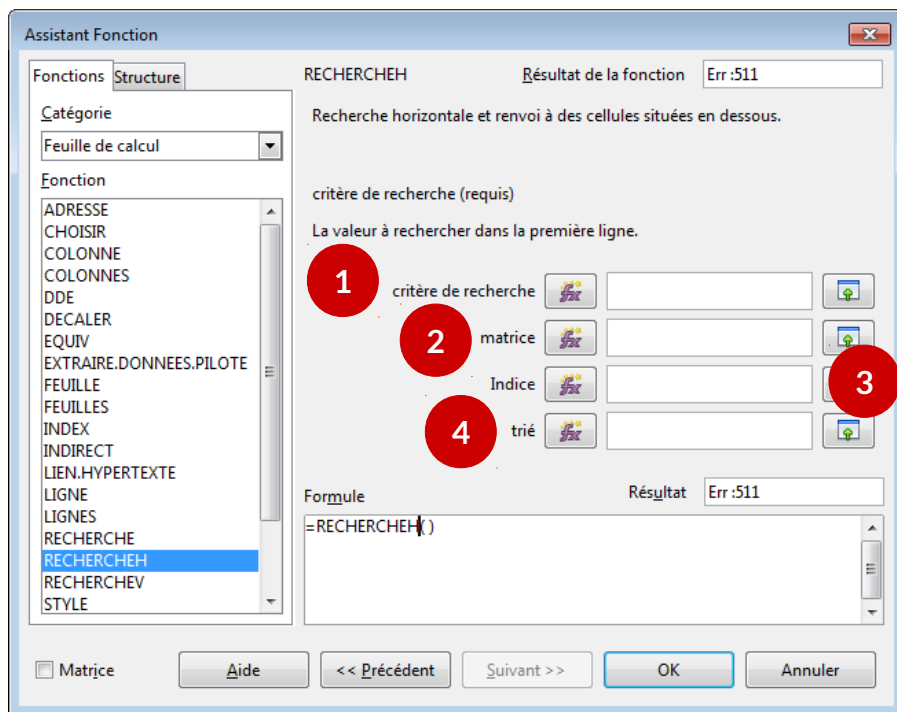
Assistant Fonction

Fonctions Structure

Catégorie

Feuille de calcul

Fonction

ADRESSE
CHOISIR
COLONNE
COLONNES
DDE
DECALER
EQUIV
EXTRAIRE.DONNEES.PILOTE
FEUILLE
FEUILLES
INDEX
INDIRECT
LIEN.HYPERTEXTE
LIGNE
LIGNES
RECHERCHE
RECHERCHEH
RECHERCHEV
STYLE

RECHERCHEH

Résultat de la fonction Err :511

Recherche horizontale et renvoi à des cellules situées en dessous.

critère de recherche (requis)

La valeur à rechercher dans la première ligne.

1 critère de recherche

2 matrice

Indice 3

4 trié

Formule

Résultat Err :511

=RECHERCHEH( )

Matrice

Aide

<< Précédent

Suivant >>

OK

Annuler